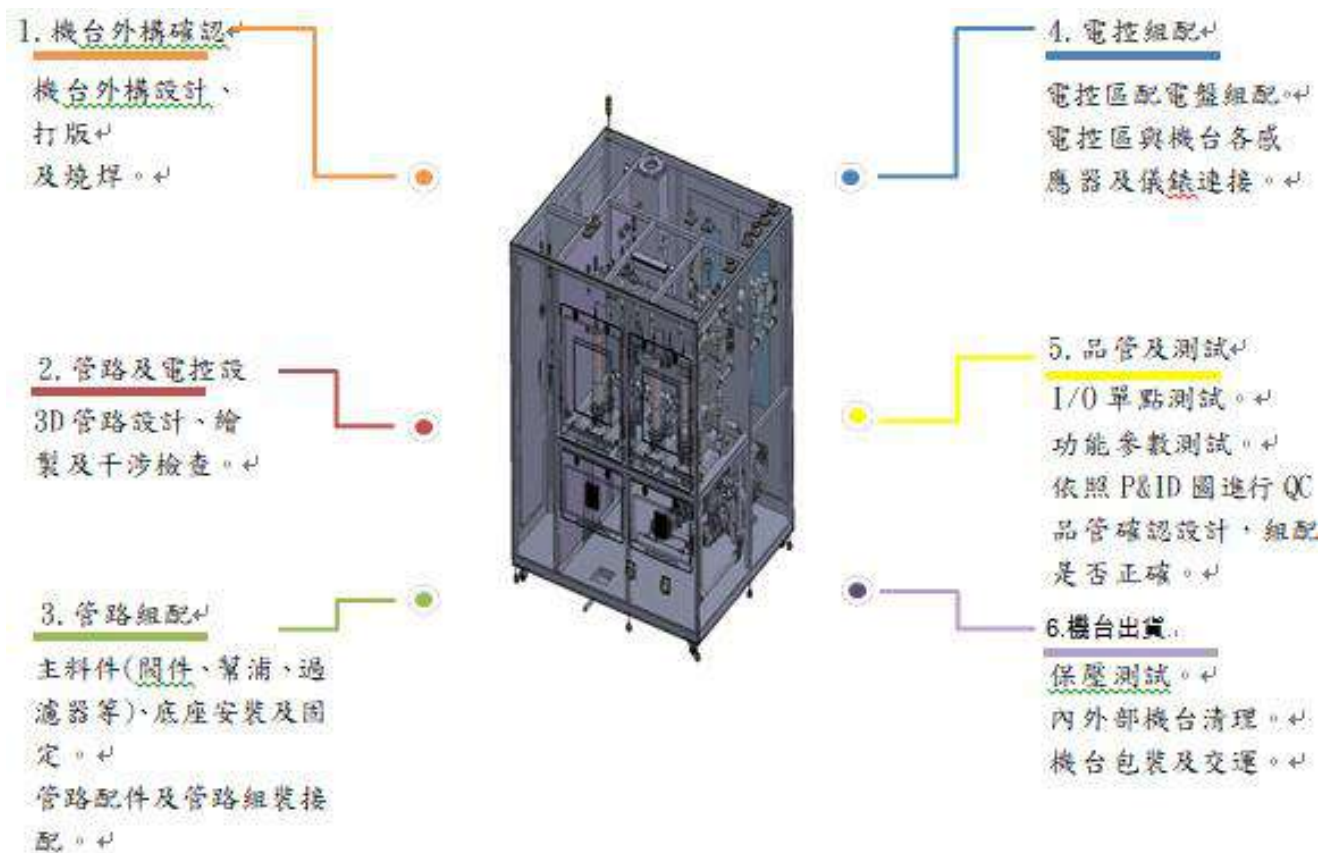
1. 機台外構確認

機台外構設計、打版
及燒焊。

2. 管路及電控設

3D 管路設計、繪製及干涉檢查。

3. 管路組配

主料件(閥件、幫浦、過濾器等)、底座安裝及固定。
管路配件及管路組裝接配。

4. 電控組配

電控區配電盤組配。
電控區與機台各感應器及儀錶連接。

5. 品管及測試

I/O 單點測試。
功能參數測試。
依照 P&ID 圖進行 QC 品管確認設計，組配是否正確。

6.機台出貨

保壓測試。
內外部機台清理。
機台包裝及交運。